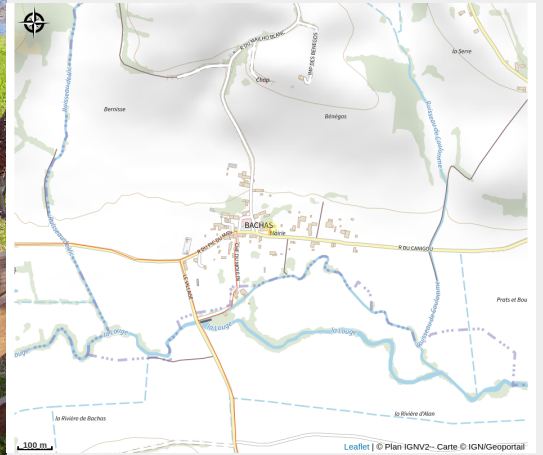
R DU BAILHO BLANC

IMP DES BEVEZES

Chap.

la Serre

Bernisse

Bénégos

Ruisseau du Coustoumé

Ruisseau de Goudaunère

BACHAS

Mairie

R DU CANIGOU

R DE LA PLACE

R DU VILLAGE

R DE L'EGLISE

la Louge

la Louge

la Louge

Prats et Bou

Ruisseau de Goudaunère

la Rivière de Bachas

la Rivière d'Alan

100 m

Leaflet | © Plan IGNV2 - Carte © IGN/Geoportail